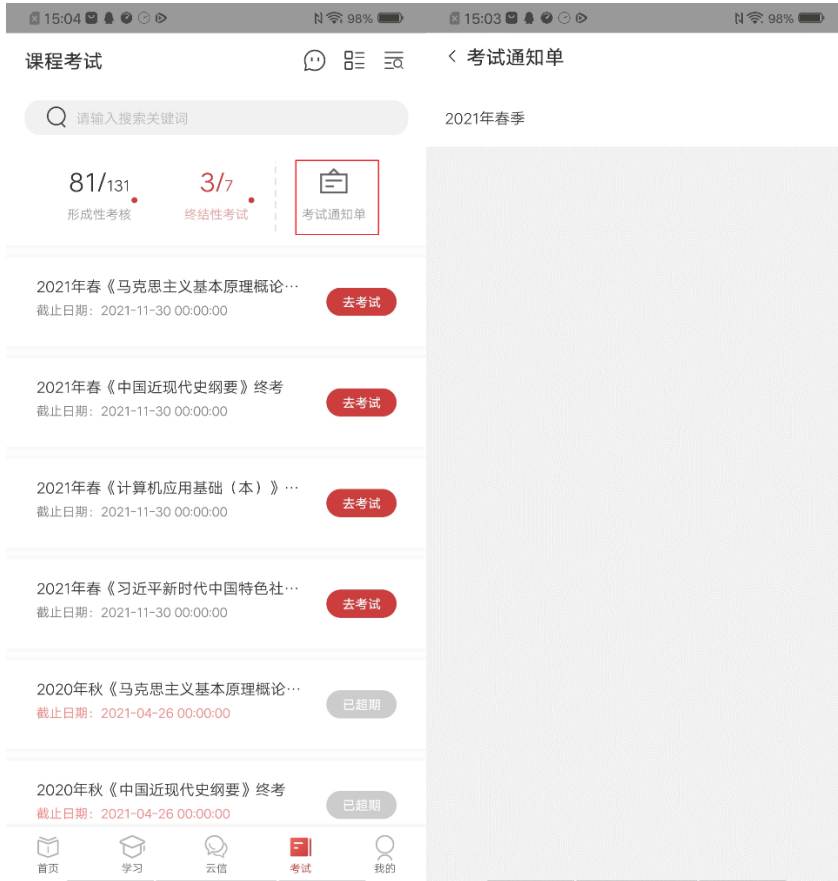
15:04 98%

课程考试

请输入搜索关键词

81/131
形成性考核

3/7
终结性考试

考试通知单

2021年春《马克思主义基本原理概论…
截止日期：2021-11-30 00:00:00
去考试

2021年春《中国近现代史纲要》终考
截止日期：2021-11-30 00:00:00
去考试

2021年春《计算机应用基础（本）》…
截止日期：2021-11-30 00:00:00
去考试

2021年春《习近平新时代中国特色社…
截止日期：2021-11-30 00:00:00
去考试

2020年秋《马克思主义基本原理概论…
截止日期：2021-04-26 00:00:00
已超期

2020年秋《中国近现代史纲要》终考
截止日期：2021-04-26 00:00:00
已超期

首页 学习 云信 考试 我的

15:03 98%

< 考试通知单

2021年春季